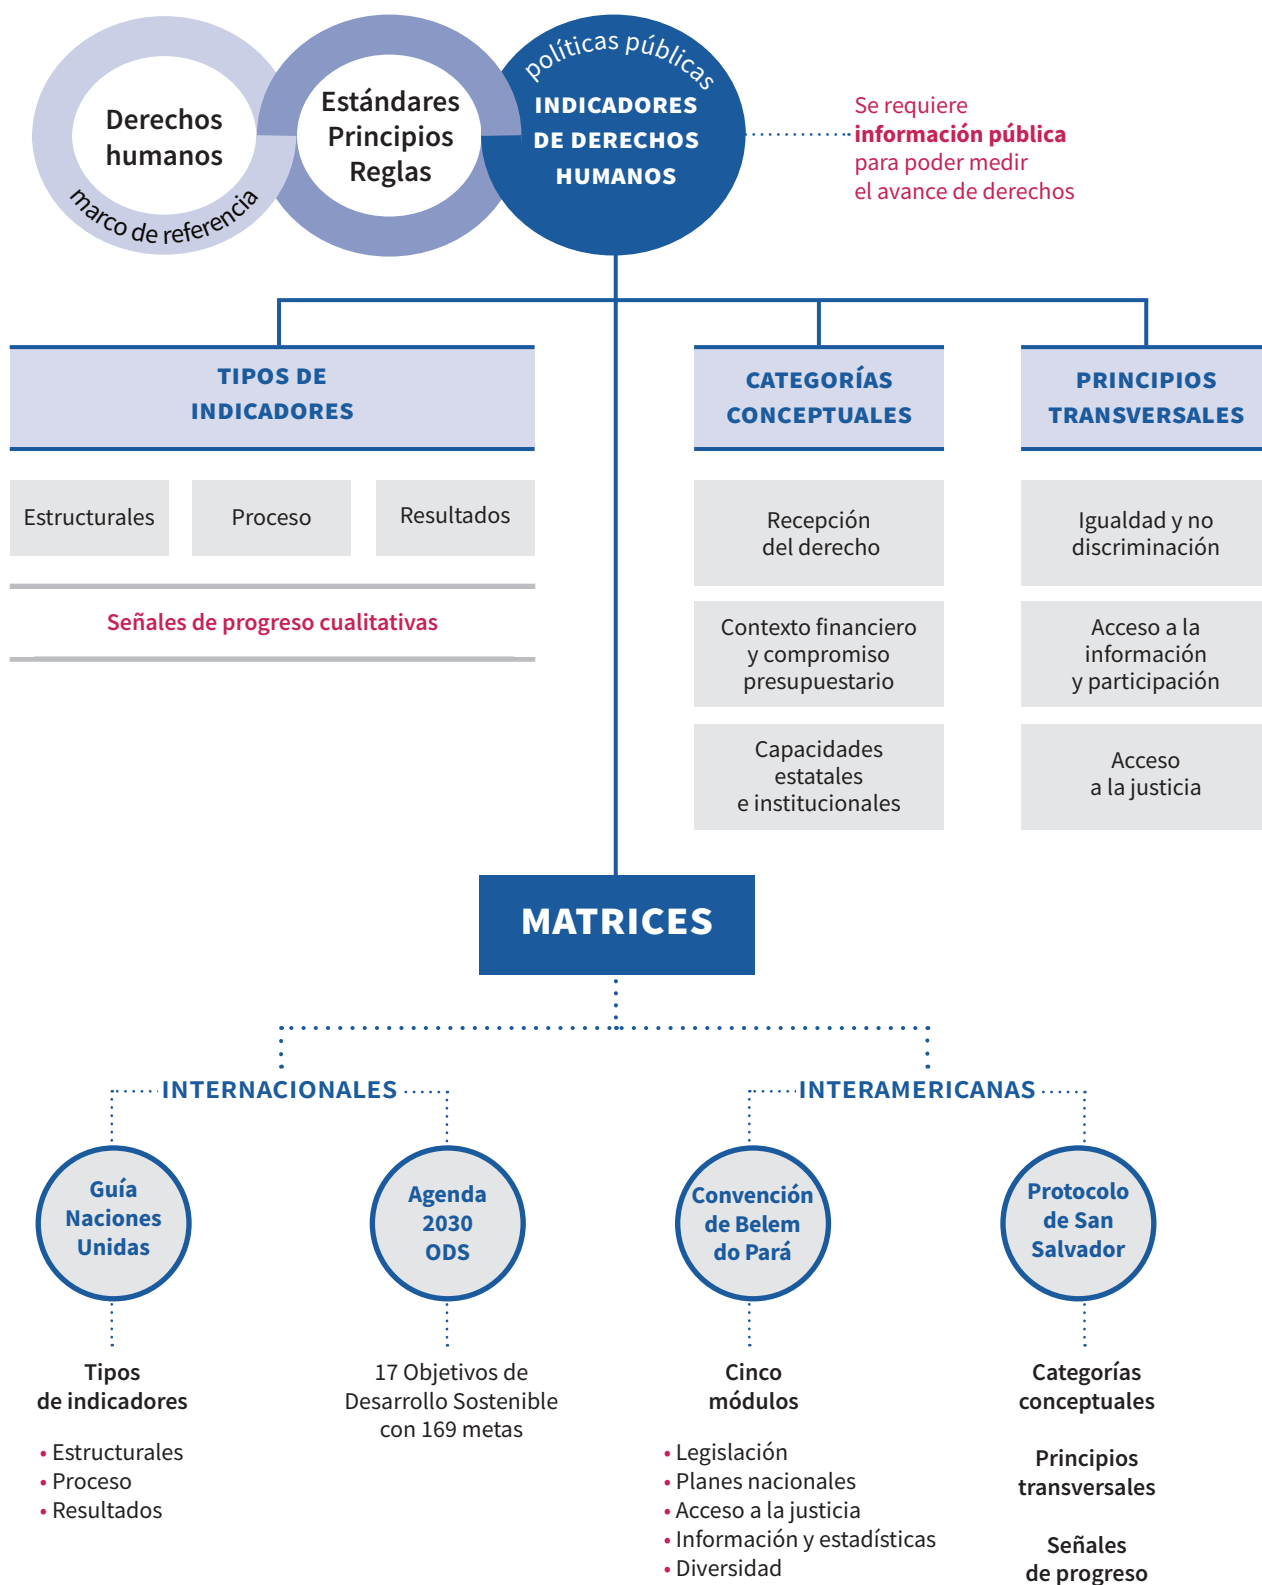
Derechos humanos

marco de referencia

Estándares
Principios
Reglas

políticas públicas

INDICADORES DE DERECHOS HUMANOS

Se requiere **información pública** para poder medir el avance de derechos

TIPOS DE INDICADORES

Estructurales

Proceso

Resultados

Señales de progreso cualitativas

CATEGORÍAS CONCEPTUALES

Recepción del derecho

Contexto financiero y compromiso presupuestario

Capacidades estatales e institucionales

PRINCIPIOS TRANSVERSALES

Igualdad y no discriminación

Acceso a la información y participación

Acceso a la justicia

MATRICES

INTERNACIONALES

INTERAMERICANAS

Guía Naciones Unidas

Agenda 2030 ODS

Convención de Belem do Pará

Protocolo de San Salvador

Tipos de indicadores

• Estructurales
• Proceso
• Resultados

17 Objetivos de Desarrollo Sostenible con 169 metas

Cinco módulos

• Legislación
• Planes nacionales
• Acceso a la justicia
• Información y estadísticas
• Diversidad

Categorías conceptuales

Principios transversales

Señales de progreso